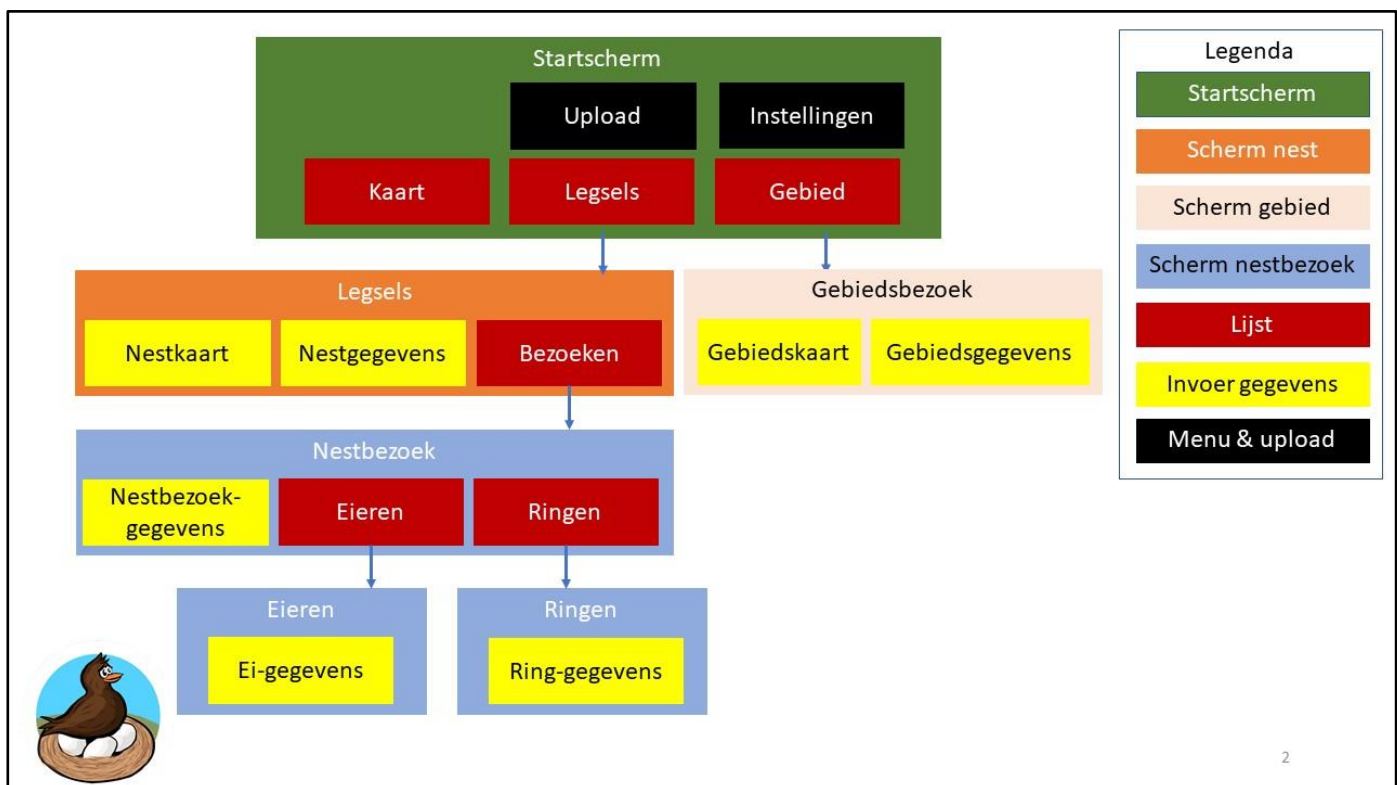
Startscherm

Upload

Instellingen

Kaart

Legsels

Gebied

Legsels

Nestkaart

Nestgegevens

Bezoeken

Gebiedsbezoek

Gebiedskaart

Gebiedsgegevens

Nestbezoek

Nestbezoek-gegevens

Eieren

Ringen

Eieren

Ei-gegevens

Ringen

Ring-gegevens

Legenda

Startscherm

Scherm nest

Scherm gebied

Scherm nestbezoek

Lijst

Invoer gegevens

Menu & upload

2